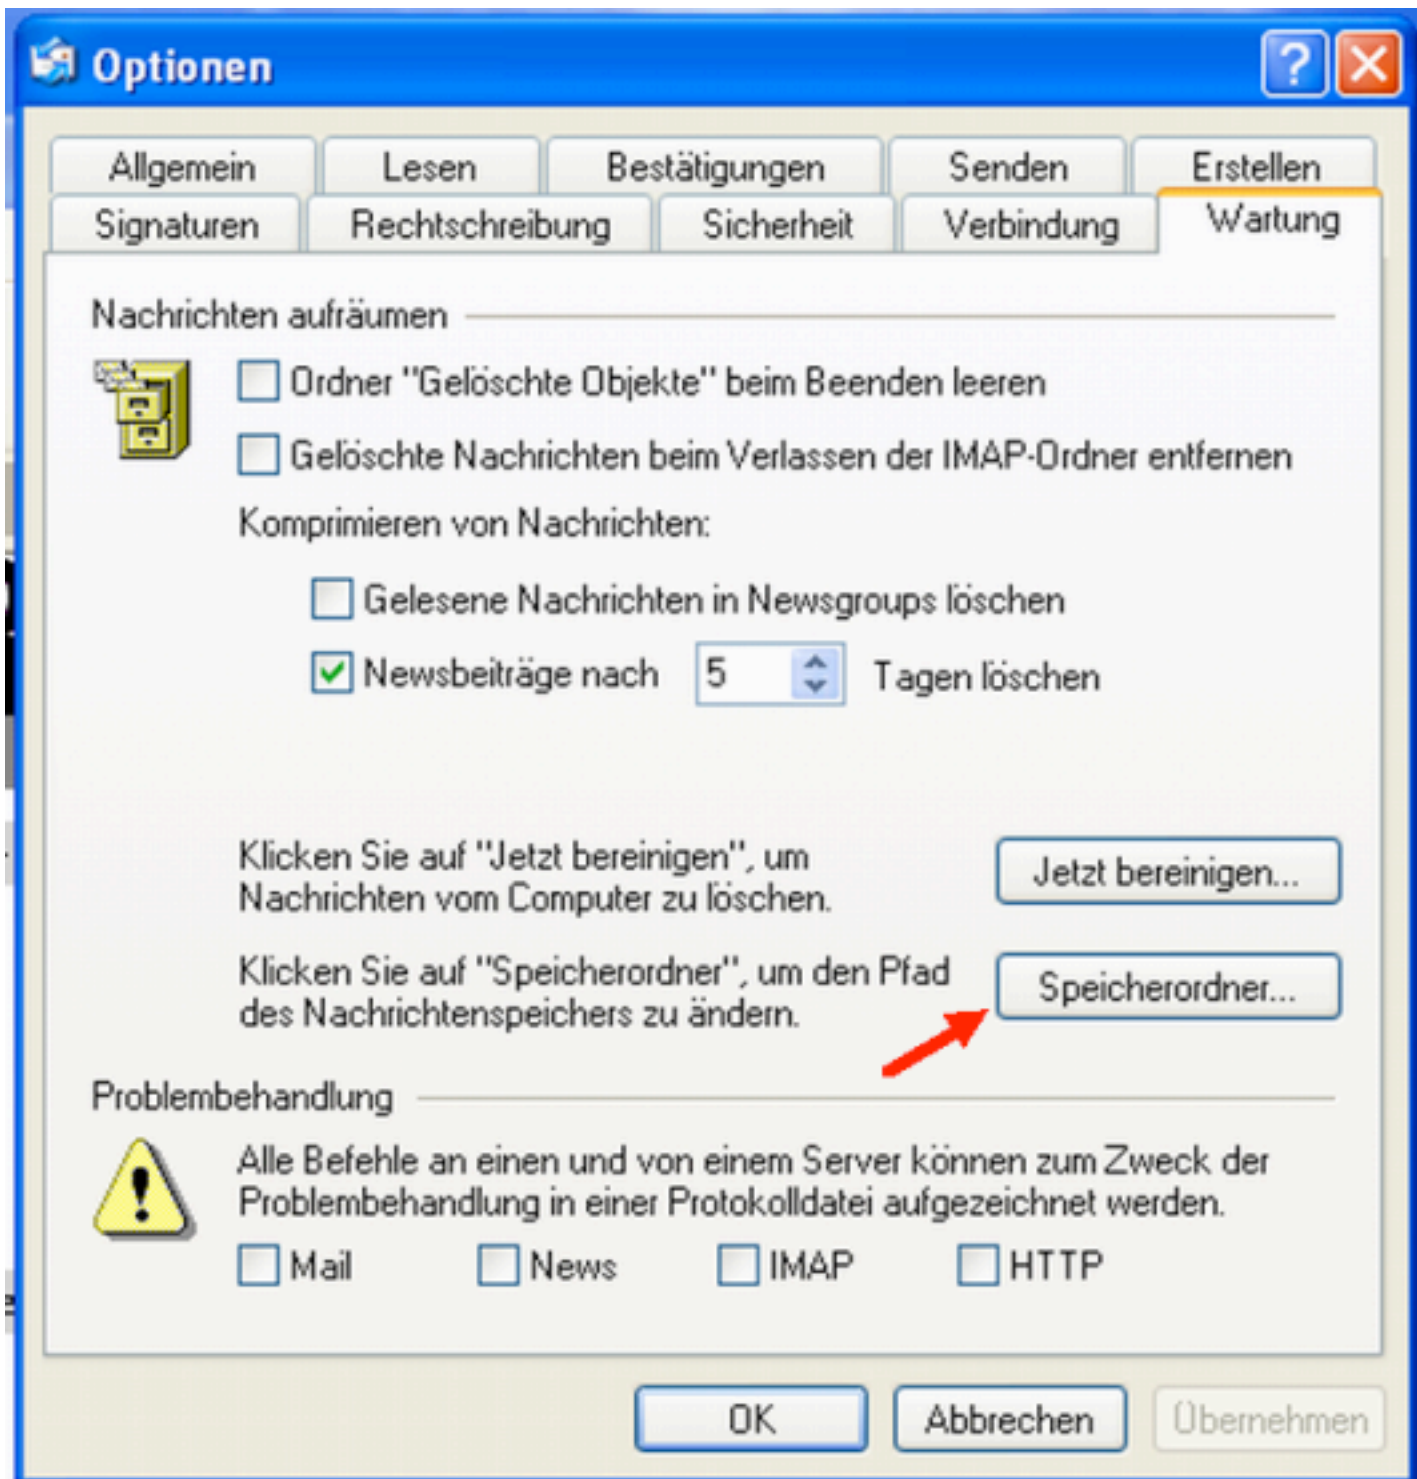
Optionen

Allgemein | Lesen | Bestätigungen | Senden | Erstellen
Signaturen | Rechtschreibung | Sicherheit | Verbindung | Wartung

Nachrichten aufräumen

Ordner "Gelöschte Objekte" beim Beenden leeren

Gelöschte Nachrichten beim Verlassen der IMAP-Ordner entfernen

Komprimieren von Nachrichten:

Gelesene Nachrichten in Newsgroups löschen

Newsbeiträge nach 5 Tagen löschen

Klicken Sie auf "Jetzt bereinigen", um Nachrichten vom Computer zu löschen.

Jetzt bereinigen...

Klicken Sie auf "Speicherordner", um den Pfad des Nachrichtenspeichers zu ändern.

Speicherordner...

Problembehandlung

Alle Befehle an einen und von einem Server können zum Zweck der Problembehandlung in einer Protokolldatei aufgezeichnet werden.

Mail News IMAP HTTP

OK Abbrechen Übernehmen